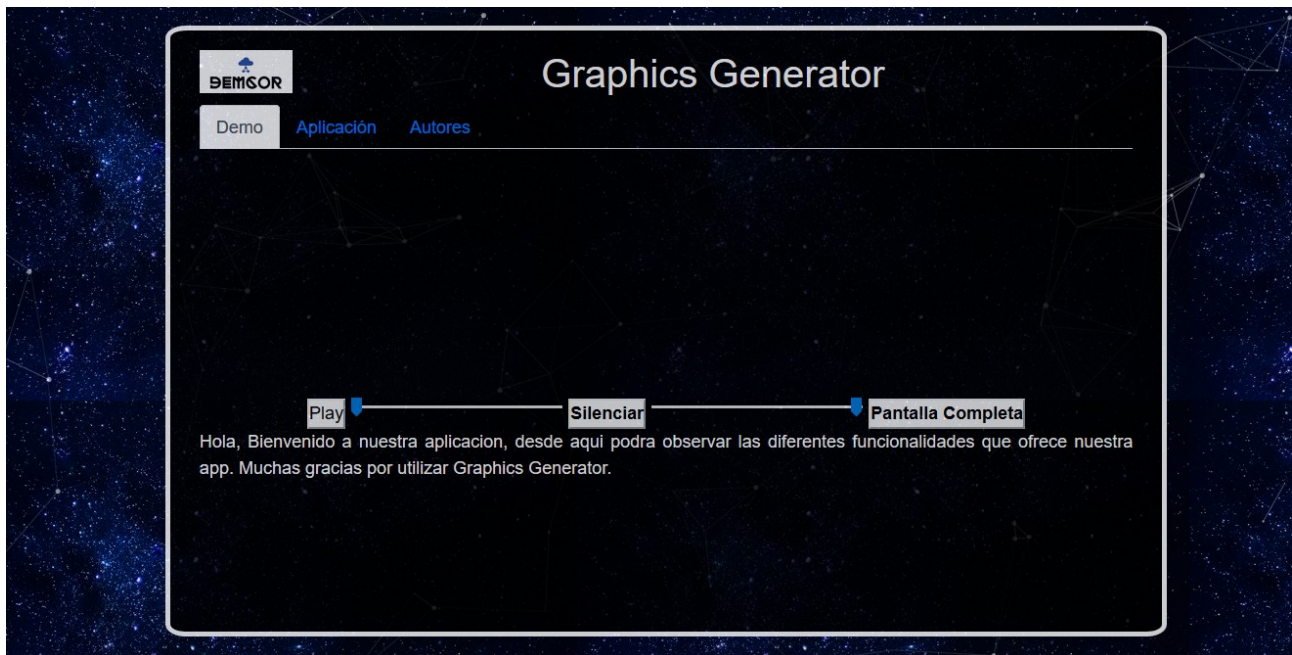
DEMSOR

Graphics Generator

Demo Aplicación Autores

Play Silenciar Pantalla Completa

Hola, Bienvenido a nuestra aplicacion, desde aqui podra observar las diferentes funcionalidades que ofrece nuestra app. Muchas gracias por utilizar Graphics Generator.